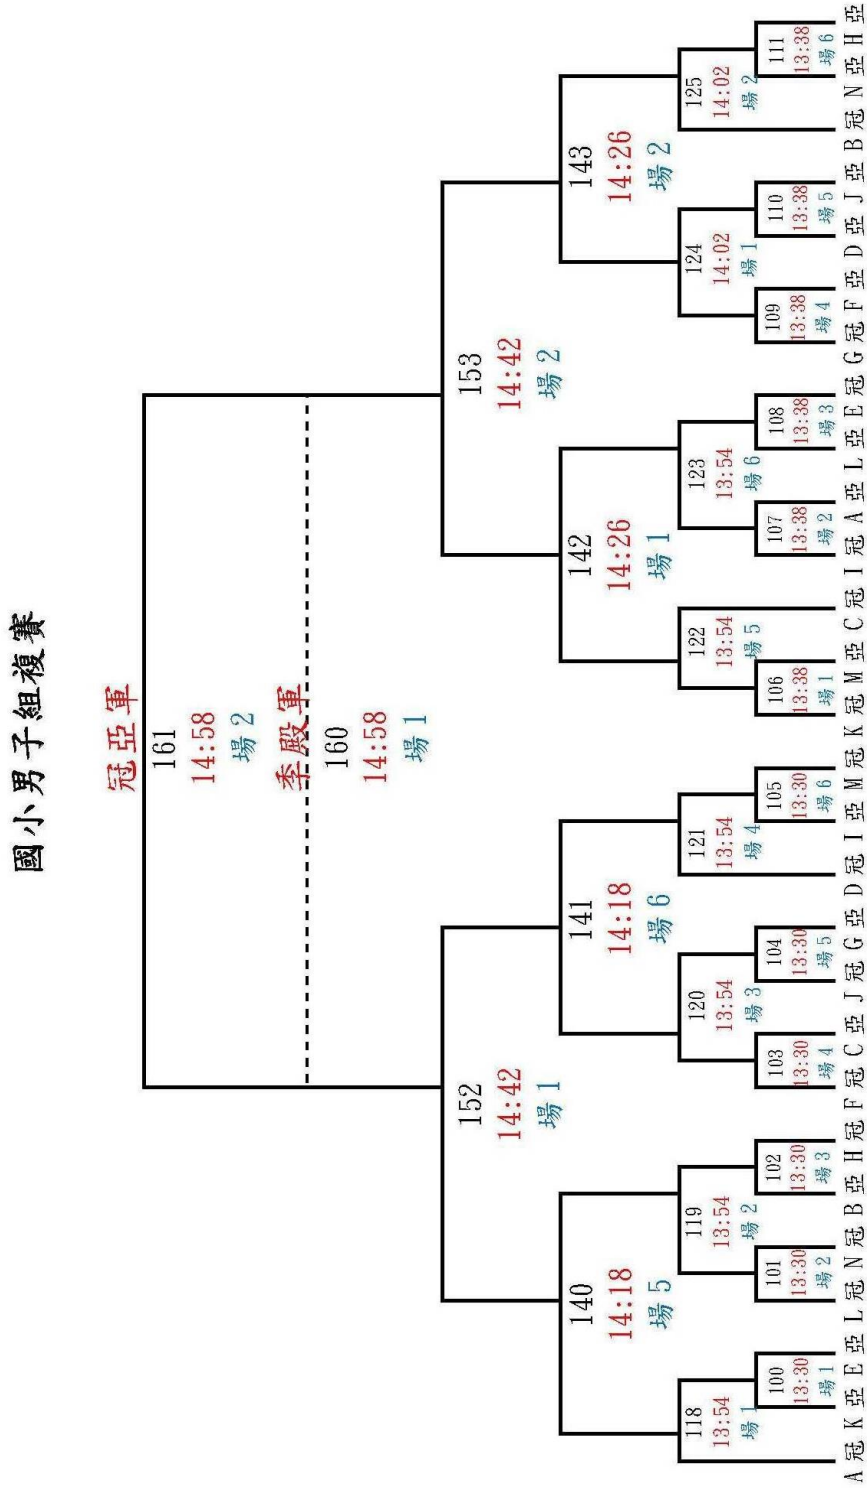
國小男子組複賽

冠亞軍
161
14:58
場 2

季殿軍
160
14:58
場 1

152
14:42
場 1

153
14:42
場 2

140
14:18
場 5

141
14:18
場 6

142
14:26
場 1

143
14:26
場 2

118
13:54
場 1

119
13:54
場 2

120
13:54
場 3

121
13:54
場 4

122
13:54
場 5

123
13:54
場 6

124
14:02
場 1

125
14:02
場 2

100
13:30
場 1

101
13:30
場 2

102
13:30
場 3

103
13:30
場 4

104
13:30
場 5

105
13:30
場 6

106
13:38
場 1

107
13:38
場 2

108
13:38
場 3

109
13:38
場 4

110
13:38
場 5

111
13:38
場 6

A冠 K亞 E亞 L亞 N冠 B亞 H冠 F冠 C亞 J冠 G亞 D亞 I亞 M冠 K冠 M亞 C冠 I冠 A亞 L亞 E冠 G冠 F亞 D亞 J亞 B冠 N亞 H亞